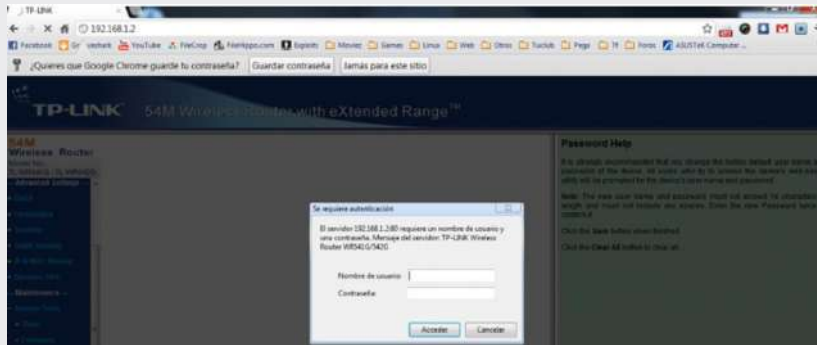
TP-LINK

192.168.1.2

Facebook | YouTube | FileCrop | FileHippo.com | Exploits | Movies | Games | Linux | Web | Otros | Tuckib | Page | Fonts | ASUSTeK Computer...

¿Quieres que Google Chrome guarde tu contraseña? Guardar contraseña | Jamás para este sitio

TP-LINK 54M Wireless Router with eXtended Range™

54M Wireless Router

Advanced Settings

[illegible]

Maintenance

Password Help

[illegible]

Se requiere autenticación

El servidor 192.168.1.2:80 requiere un nombre de usuario y una contraseña. Mensaje del servidor: TP-LINK Wireless Router WR540G/542G.

Nombre de usuario:

Contraseña:

Acceder | Cancelar